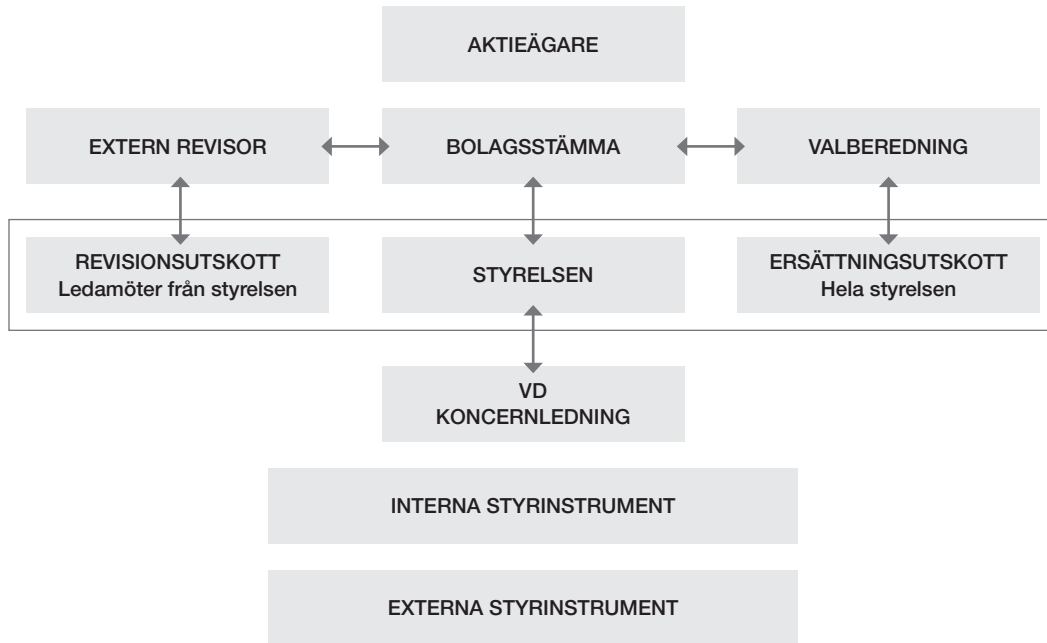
AKTIEÄGARE

EXTERN REVISOR

BOLAGSSTÄMMA

VALBEREDNING

REVISIONSUTSKOTT
Ledamöter från styrelsen

STYRELSEN

ERSÄTTNINGSUTSKOTT
Hela styrelsen

VD
KONCERNLEDNING

INTERNA STYRINSTRUMENT

EXTERNA STYRINSTRUMENT